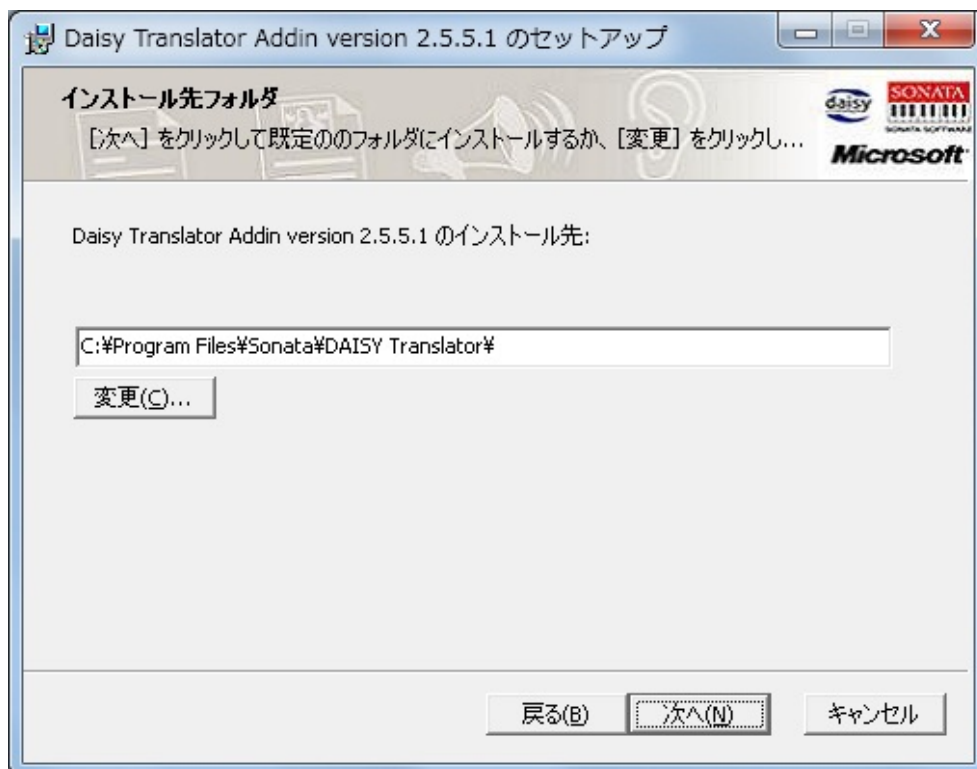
Daisy Translator Addin version 2.5.5.1 のセットアップ

インストール先フォルダ

[次へ] をクリックして既定ののフォルダにインストールするか、[変更] をクリックし...

daisy

SONATA

SONATA SOFTWARE

Microsoft

Daisy Translator Addin version 2.5.5.1 のインストール先:

C:¥Program Files¥Sonata¥DAISY Translator¥

変更(C)...

戻る(B)

次へ(N)

キャンセル